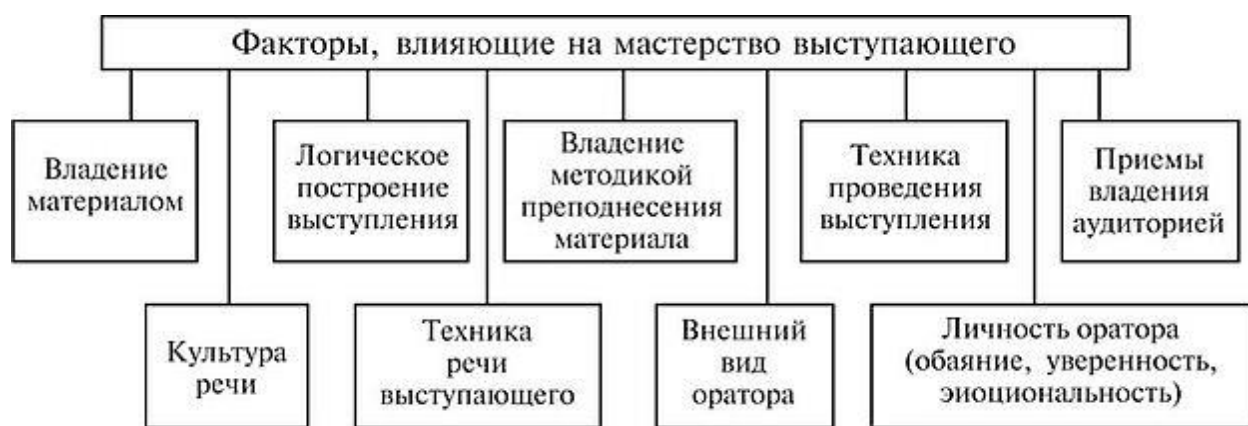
Факторы, влияющие на мастерство выступающего

Владение материалом

Логическое построение выступления

Владение методикой преподнесения материала

Техника проведения выступления

Приемы владения аудиторией

Культура речи

Техника речи выступающего

Внешний вид оратора

Личность оратора (обаяние, уверенность, эиоциональность)